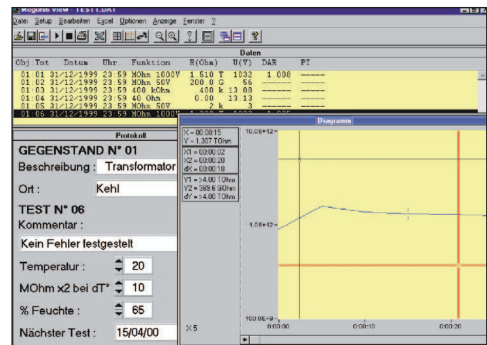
Megohm View TEST.DAT

Datei Setup Bearbeiten Excel Optionen Anzeige Fenster ?

Daten

| Obj | Tst | Datum | Uhr | Funktion | R(Ohm) | U(V) | DAR | PI |
|---|---|---|---|---|---|---|---|---|
| 01 | 01 | 31/12/1999 | 23:59 | MOhm 1000V | 1.510 T | 1032 | 1.008 | ----- |
| 01 | 02 | 31/12/1999 | 23:59 | MOhm 50V | 200.0 G | 55 | ----- | ----- |
| 01 | 03 | 31/12/1999 | 23:59 | 400 kOhm | 400 k | 13.08 | ----- | ----- |
| 01 | 04 | 31/12/1999 | 23:59 | 40 Ohm | 0.08 | 13.13 | ----- | ----- |
| 01 | 05 | 31/12/1999 | 23:59 | MOhm 50V | 2 k | 3 | ----- | ----- |

Protokoll

GEGENSTAND N° 01

Beschreibung : Transformator

Ort : Kehl

TEST N° 06

Kommentar :

Kein Fehler festgestellt

Temperatur : 20

MOhm x2 bei dT° 10

% Feuchte : 65

Nächster Test : 15/04/00

Diagramm

X = 00:00:15
Y = 1.307 TOhm

X1 = 0:00:02
X2 = 0:00:20
dX = 0:00:18

Y1 = >4.00 TOhm
Y2 = 369.6 GOhm
dY = >4.00 TOhm

1.0E+12

1.0E+12

1.0E+0
0:00:00

0:00:10

0:00:20

X 5